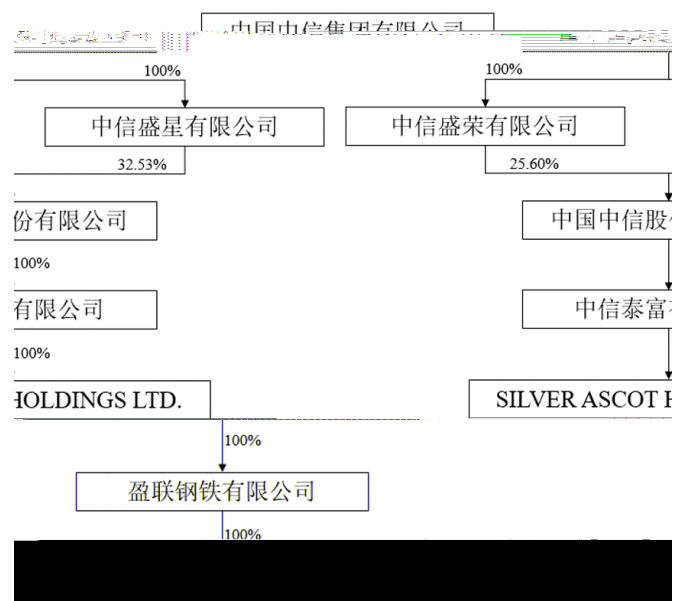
中国中信集团有限公司

100%

100%

中信盛星有限公司

中信盛荣有限公司

32.53%

25.60%

份有限公司

中国中信股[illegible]

100%

有限公司

中信泰富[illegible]

100%

HOLDINGS LTD.

SILVER ASCOT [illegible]

100%

盈联钢铁有限公司

100%